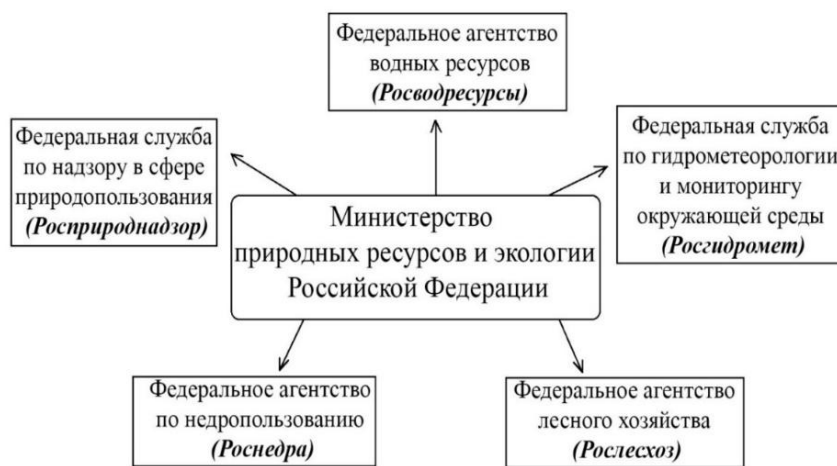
Федеральное агентство водных ресурсов
*(Росводресурсы)*

Федеральная служба по надзору в сфере природопользования
*(Росприроднадзор)*

Федеральная служба по гидрометеорологии и мониторингу окружающей среды
*(Росгидромет)*

Министерство природных ресурсов и экологии Российской Федерации

Федеральное агентство по недропользованию
*(Роснедра)*

Федеральное агентство лесного хозяйства
*(Рослесхоз)*